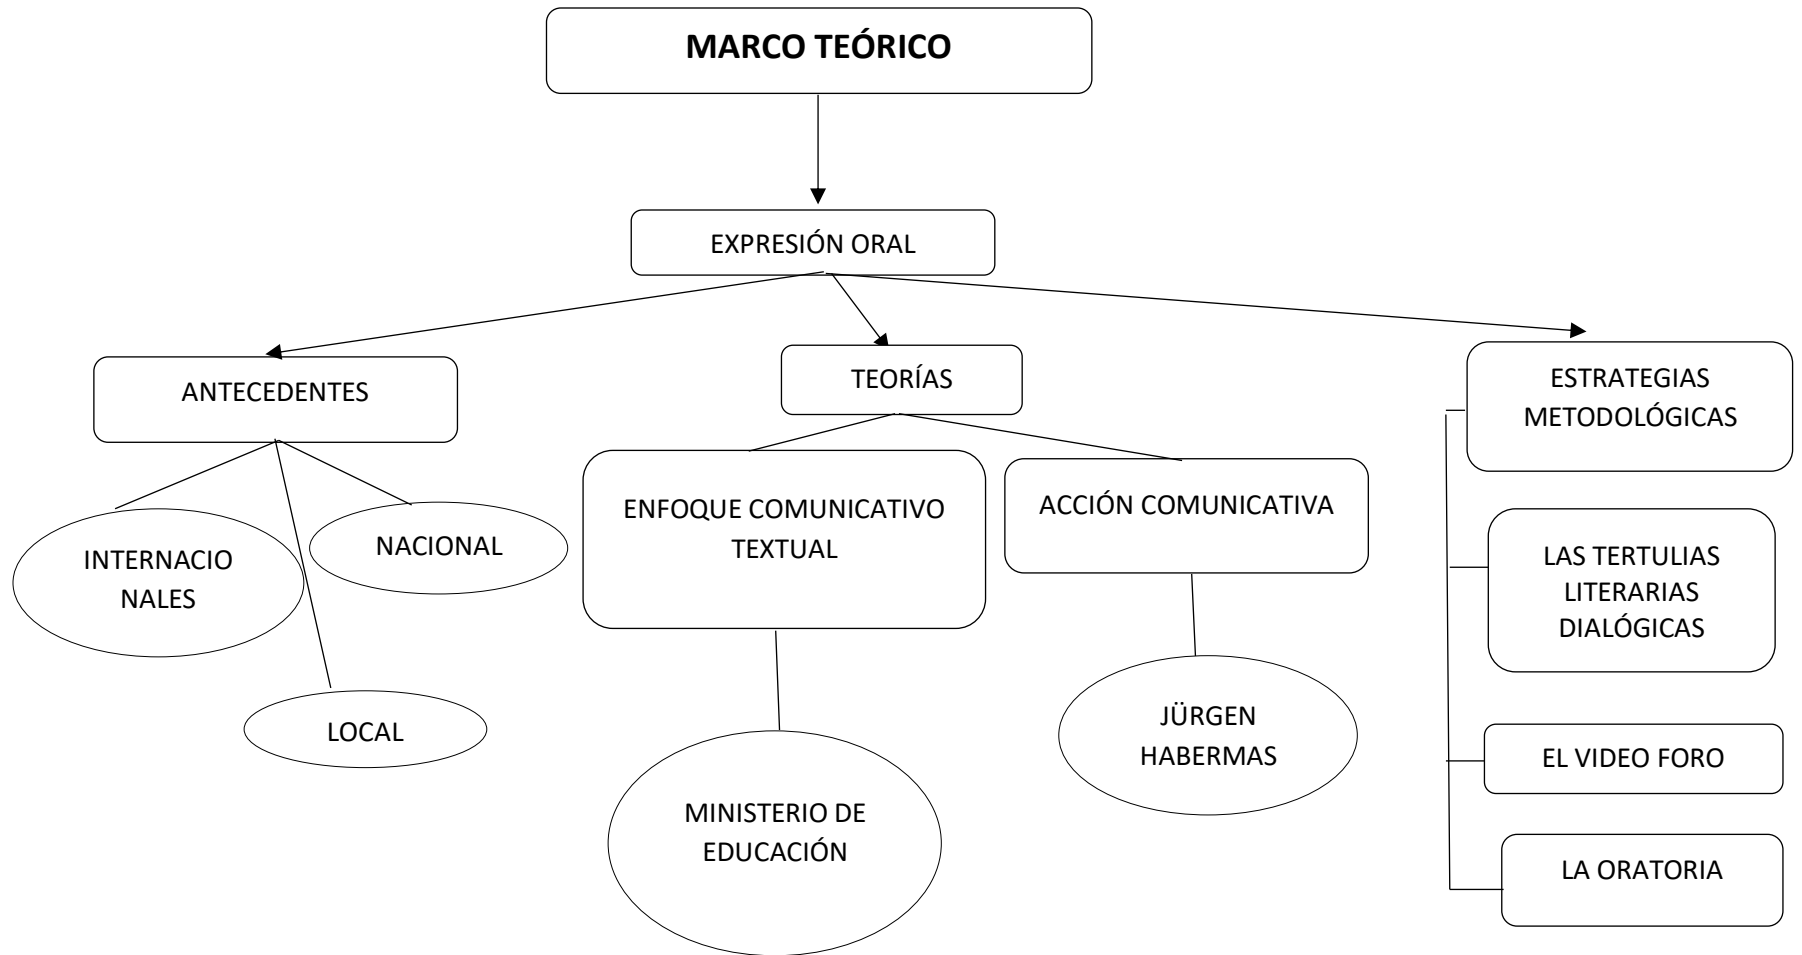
MARCO TEÓRICO

EXPRESIÓN ORAL

ANTECEDENTES

INTERNACIONALES

NACIONAL

LOCAL

TEORÍAS

ENFOQUE COMUNICATIVO TEXTUAL

MINISTERIO DE EDUCACIÓN

ACCIÓN COMUNICATIVA

JÜRGEN HABERMAS

ESTRATEGIAS METODOLÓGICAS

LAS TERTULIAS LITERARIAS DIALÓGICAS

EL VIDEO FORO

LA ORATORIA